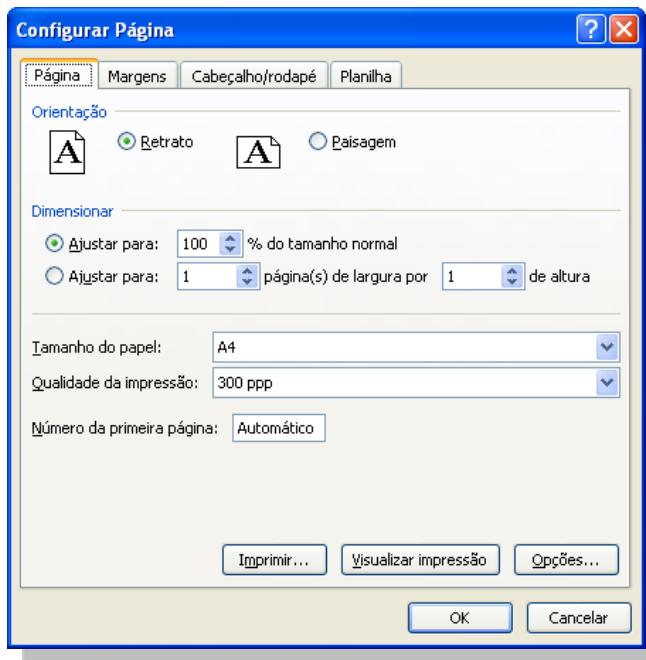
Configurar Página

?

Página | Margens | Cabeçalho/rodapé | Planilha

Orientação

A Retrato

A Paisagem

Dimensionar

Ajustar para: 100 % do tamanho normal

Ajustar para: 1 página(s) de largura por 1 de altura

Tamanho do papel: A4

Qualidade da impressão: 300 ppp

Número da primeira página: Automático

Imprimir... Visualizar impressão Opções...

OK Cancelar